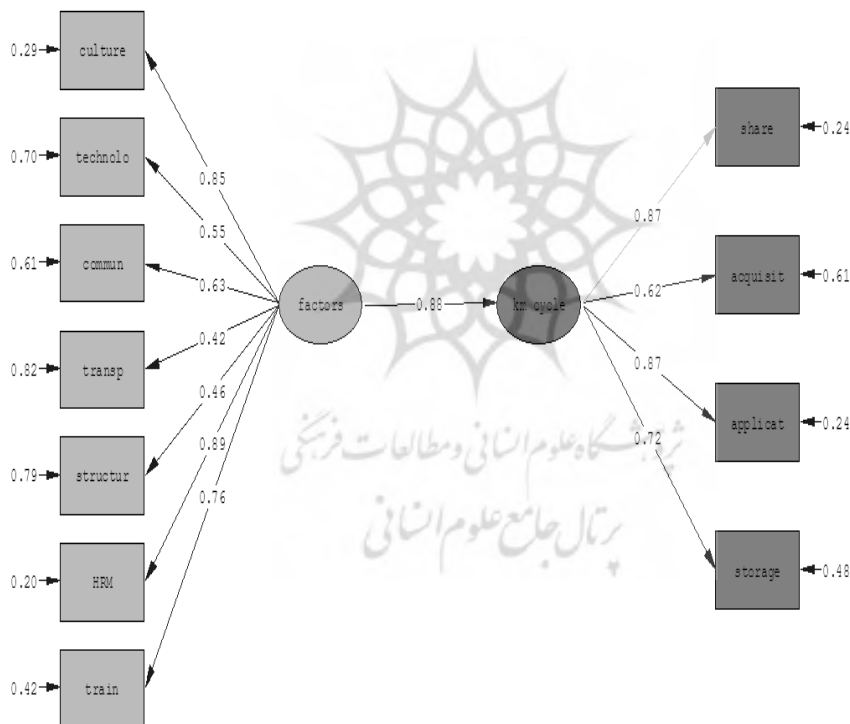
0.29 culture
0.70 technolo
0.61 commun
0.82 transp
0.79 structur
0.20 HRM
0.42 train

0.85
0.55
0.63
0.42
0.46
0.89
0.76

factors
0.88
km cycle

0.87
0.62
0.87
0.72

share 0.24
acquisit 0.61
applicat 0.24
storage 0.48

پژوهشگاه علوم انسانی و مطالعات فرهنگی
پرتال جامع علوم انسانی